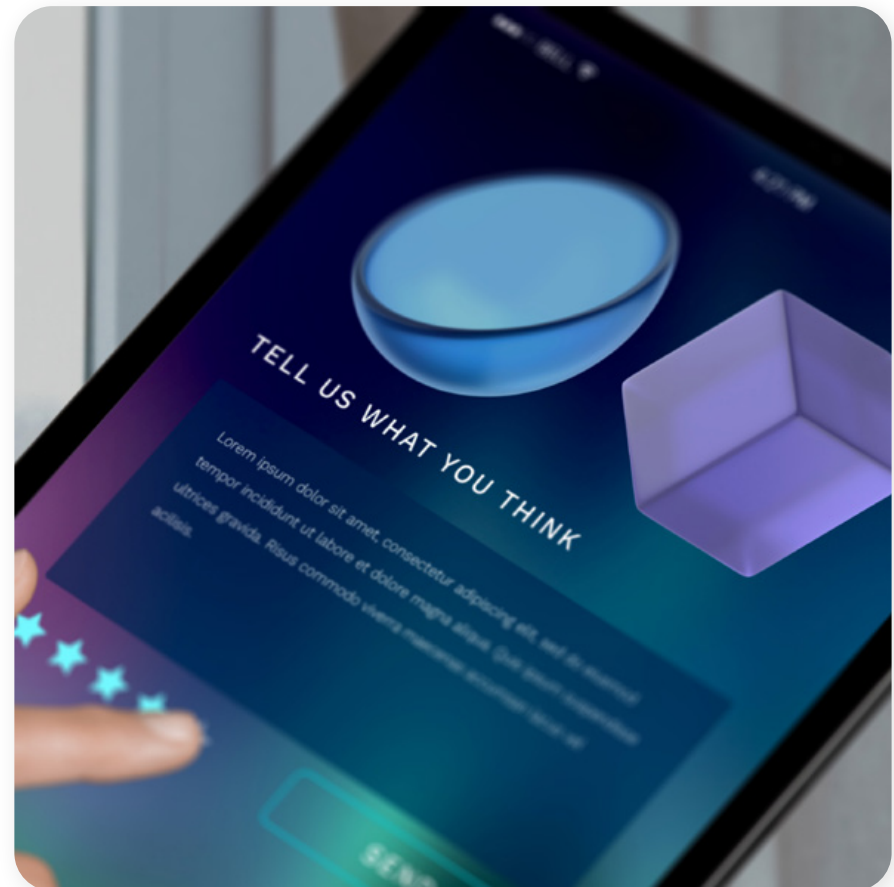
TELL US WHAT YOU THINK

Lorem ipsum dolor sit amet, consectetur adipiscing elit, sed do eiusmod tempor incididunt ut labore et dolore magna aliqua. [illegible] ultrices gravida. Risus commodo viverra maecenas accumsan lacus vel facilisis.

SEN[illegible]